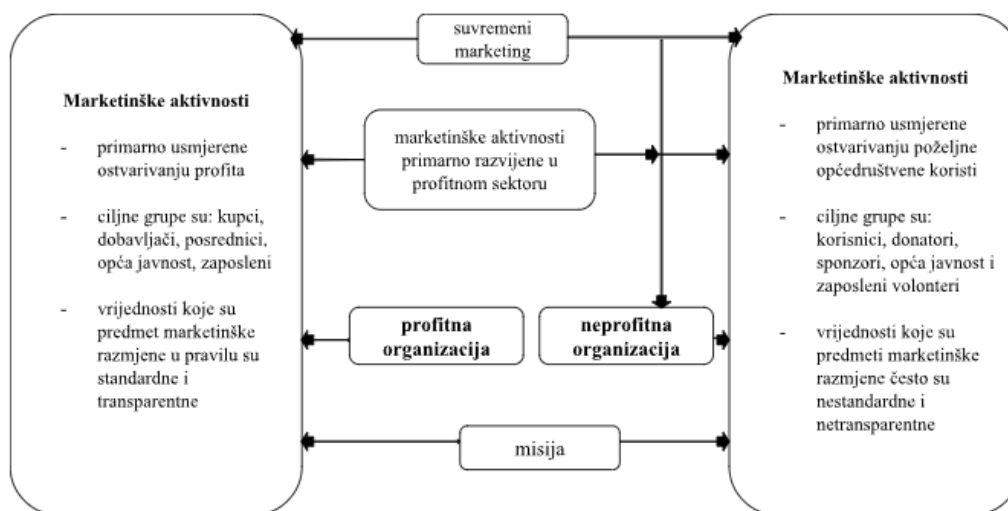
suvremeni marketing

Marketinške aktivnosti

- primarno usmjerene ostvarivanju profita

- ciljne grupe su: kupci, dobavljači, posrednici, opća javnost, zaposleni

- vrijednosti koje su predmet marketinške razmjene u pravilu su standardne i transparentne

marketinške aktivnosti primarno razvijene u profitnom sektoru

profitna organizacija

neprofitna organizacija

misija

Marketinške aktivnosti

- primarno usmjerene ostvarivanju poželjne općedruštvene koristi

- ciljne grupe su: korisnici, donatori, sponzori, opća javnost i zaposleni volonteri

- vrijednosti koje su predmeti marketinške razmjene često su nestandardne i netransparentne